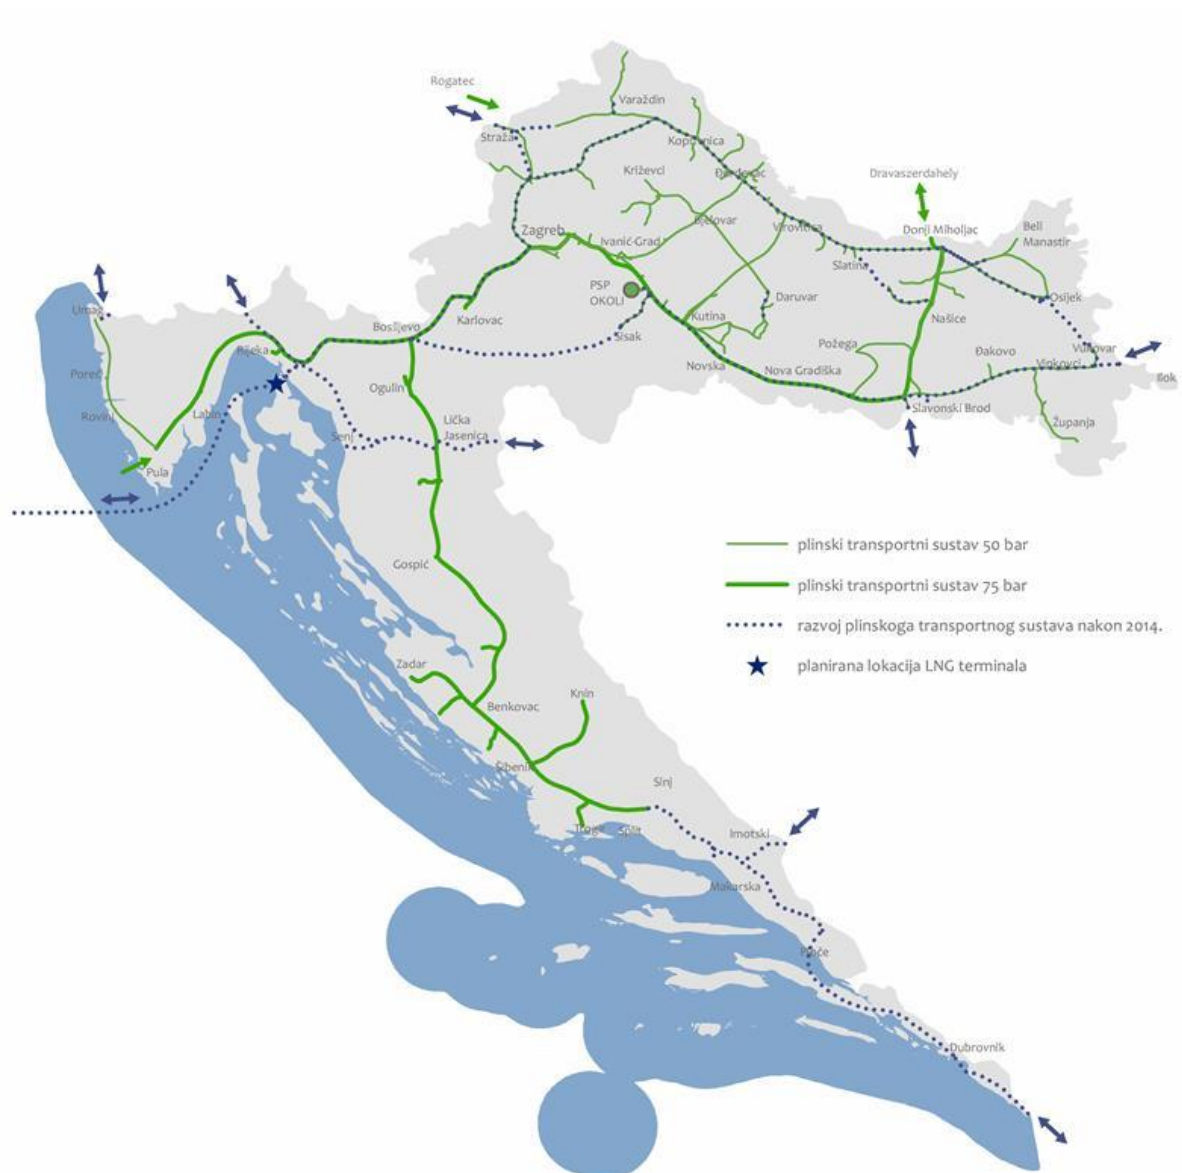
Rogatec
Varaždin
Straža
Koprivnica
Križevci
Đurđevac
Dravaszerdahely
Zagreb
Bjelovar
Virovitica
Donji Miholjac
Beli Manastir
Ivanić-Grad
Slatina
PSP OKOLI
Daruvar
Osijek
Umag
Karlovac
Kutina
Našice
Bosiljevo
Sisak
Požega
Rijeka
Novska
Nova Gradiška
Đakovo
Vukovar
Poreč
Vinkovci
Sotin
Ogulin
Labin
Slavonski Brod
Rovinj
Lička Jasenica
Županja
Senj
Pula
Gospić
plinski transportni sustav 50 bar
plinski transportni sustav 75 bar
razvoj plinskoga transportnog sustava nakon 2014.
planirana lokacija LNG terminala
Zadar
Knin
Benkovac
Šibenik
Sinj
Trogir
Split
Imotski
Makarska
Ploče
Dubrovnik